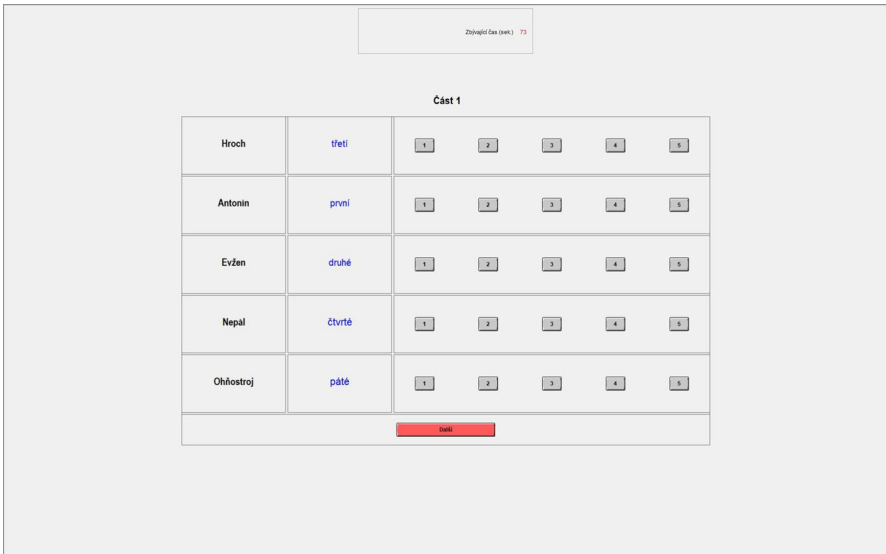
Zbývající čas (sek.) 73

Část 1

| Hroch | třetí | 1 2 3 4 5 |
|---|---|---|
| Antonín | první | 1 2 3 4 5 |
| Evžen | druhé | 1 2 3 4 5 |
| Nepál | čtvrté | 1 2 3 4 5 |
| Ohňostroj | páté | 1 2 3 4 5 |

Další